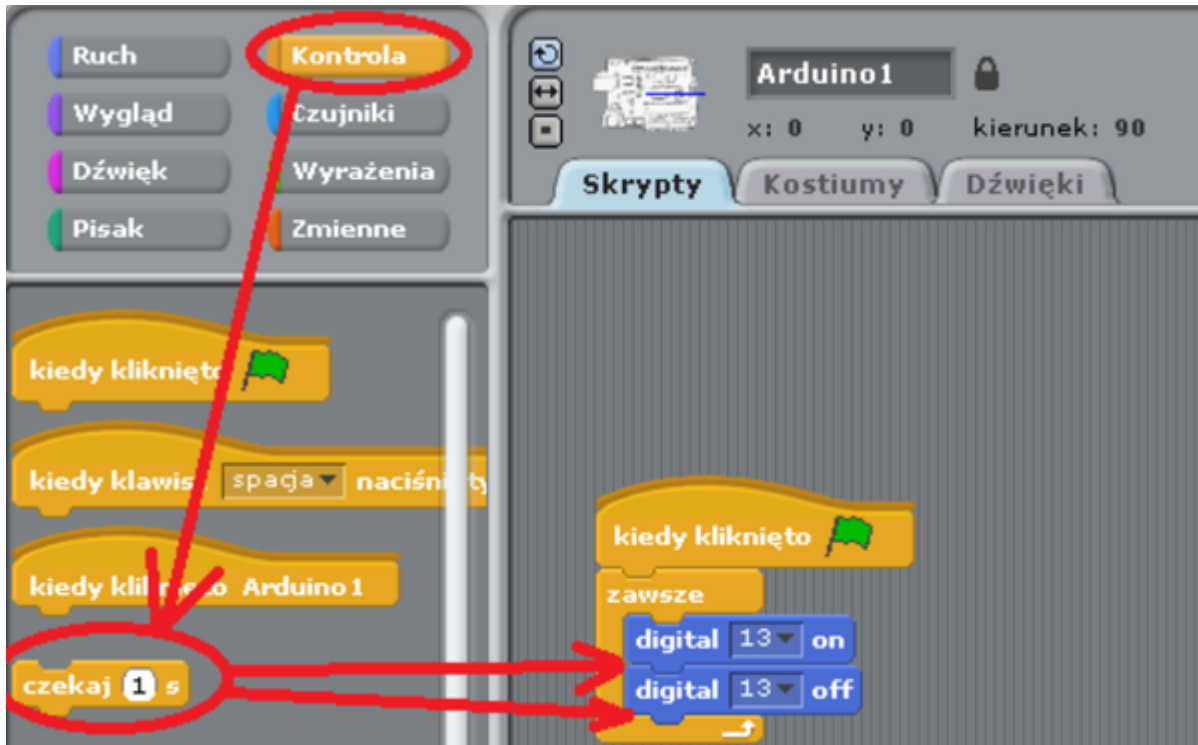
Ruch
Kontrola
Wygląd
Czujniki
Dźwięk
Wyrażenia
Pisak
Zmienne

kiedy kliknięto

kiedy klawisz spacja naciśni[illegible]

kiedy kli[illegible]o Arduino1

czekaj 1 s

Arduino1
x: 0 y: 0 kierunek: 90

Skrypty
Kostiumy
Dźwięki

kiedy kliknięto
zawsze
digital 13 on
digital 13 off